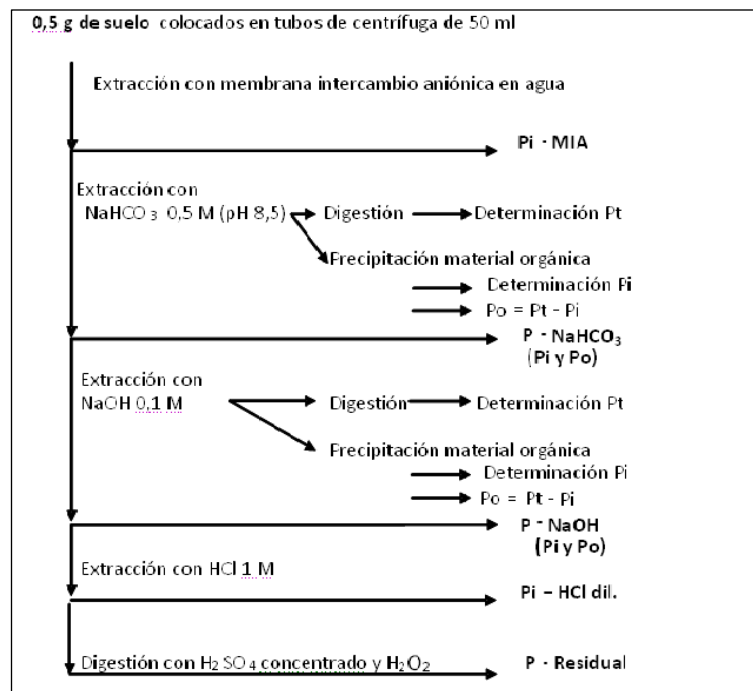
0,5 g de suelo colocados en tubos de centrífuga de 50 ml

Extracción con membrana intercambio aniónica en agua

Pi - MIA

Extracción con $NaHCO_3$ 0,5 M (pH 8,5)

Digestión

Determinación Pt

Precipitación material orgánica

Determinación Pi

Po = Pt - Pi

P - $NaHCO_3$ (Pi y Po)

Extracción con NaOH 0,1 M

Digestión

Determinación Pt

Precipitación material orgánica

Determinación Pi

Po = Pt - Pi

P - NaOH (Pi y Po)

Extracción con HCl 1 M

Pi – HCl dil.

Digestión con $H_2SO_4$ concentrado y $H_2O_2$

P - Residual